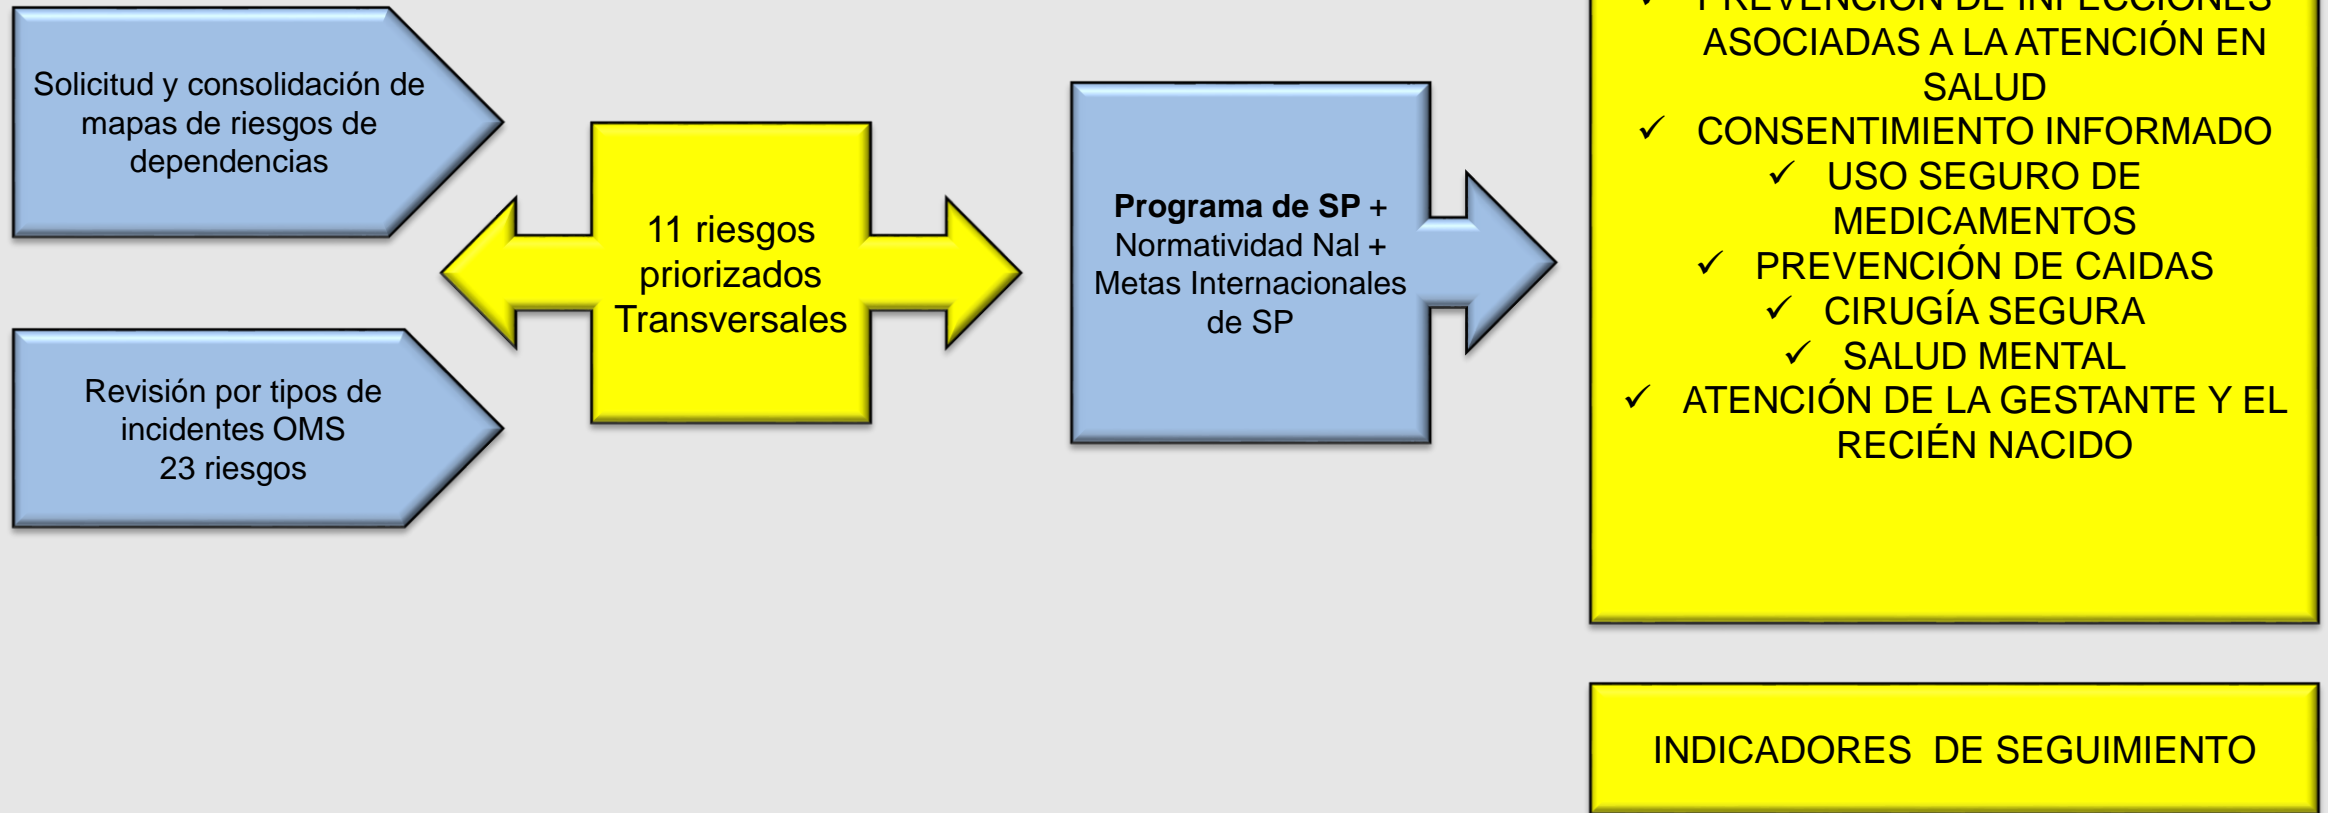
Solicitud y consolidación de mapas de riesgos de dependencias

Revisión por tipos de incidentes OMS
23 riesgos

11 riesgos priorizados Transversales

**Programa de SP** + Normatividad Nal + Metas Internacionales de SP

✓ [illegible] ASOCIADAS A LA ATENCIÓN EN SALUD
✓ CONSENTIMIENTO INFORMADO
✓ USO SEGURO DE MEDICAMENTOS
✓ PREVENCIÓN DE CAIDAS
✓ CIRUGÍA SEGURA
✓ SALUD MENTAL
✓ ATENCIÓN DE LA GESTANTE Y EL RECIÉN NACIDO

INDICADORES DE SEGUIMIENTO